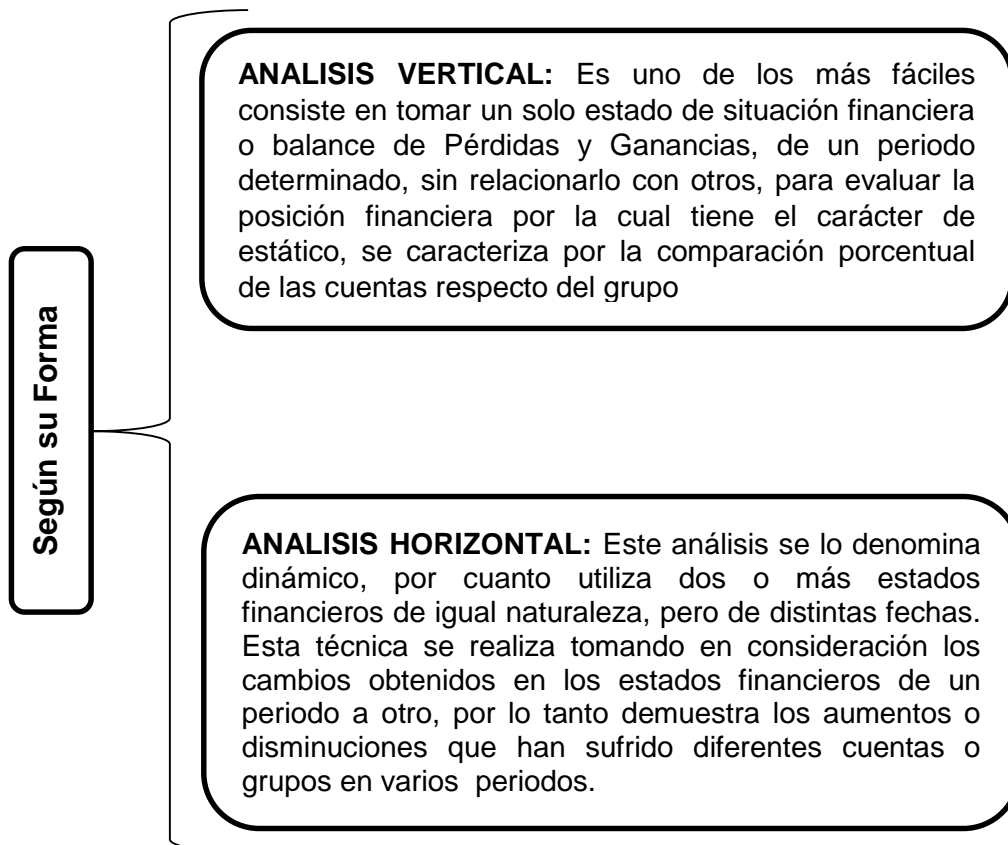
Según su Forma

**ANALISIS VERTICAL:** Es uno de los más fáciles consiste en tomar un solo estado de situación financiera o balance de Pérdidas y Ganancias, de un periodo determinado, sin relacionarlo con otros, para evaluar la posición financiera por la cual tiene el carácter de estático, se caracteriza por la comparación porcentual de las cuentas respecto del grupo

**ANALISIS HORIZONTAL:** Este análisis se lo denomina dinámico, por cuanto utiliza dos o más estados financieros de igual naturaleza, pero de distintas fechas. Esta técnica se realiza tomando en consideración los cambios obtenidos en los estados financieros de un periodo a otro, por lo tanto demuestra los aumentos o disminuciones que han sufrido diferentes cuentas o grupos en varios periodos.